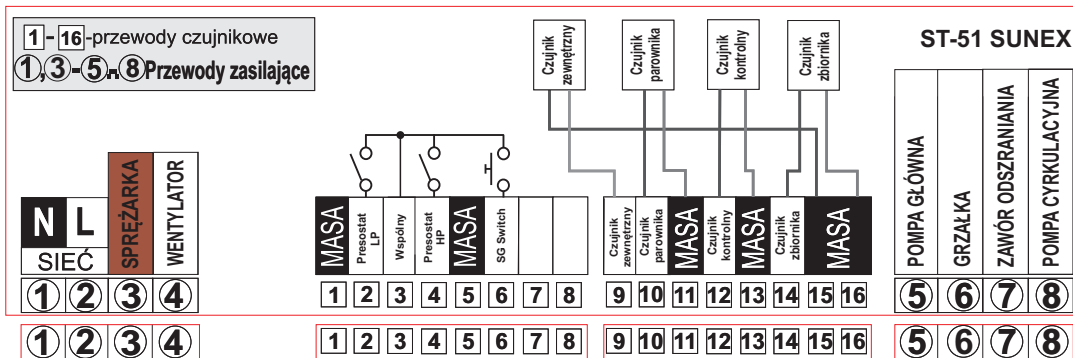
1 - 16-przewody czujnikowe
①,③-⑤,⑧Przewody zasilające

ST-51 SUNEX

Czujnik zewnętrzny
Czujnik parownika
Czujnik kontrolny
Czujnik zbiornika

N L
SIEĆ
SPRĘŻARKA
WENTYLATOR

MASA
Presostat LP
Wspólny
Presostat HP
MASA
SG Switch

Czujnik zewnętrzny
Czujnik parownika
MASA
Czujnik kontrolny
MASA
Czujnik zbiornika
MASA

POMPA GŁÓWNA
GRZAŁKA
ZAWÓR ODSZRANIANIA
POMPA CYRKULACYJNA

① ② ③ ④
1 2 3 4 5 6 7 8
9 10 11 12 13 14 15 16
⑤ ⑥ ⑦ ⑧

① ② ③ ④
1 2 3 4 5 6 7 8
9 10 11 12 13 14 15 16
⑤ ⑥ ⑦ ⑧